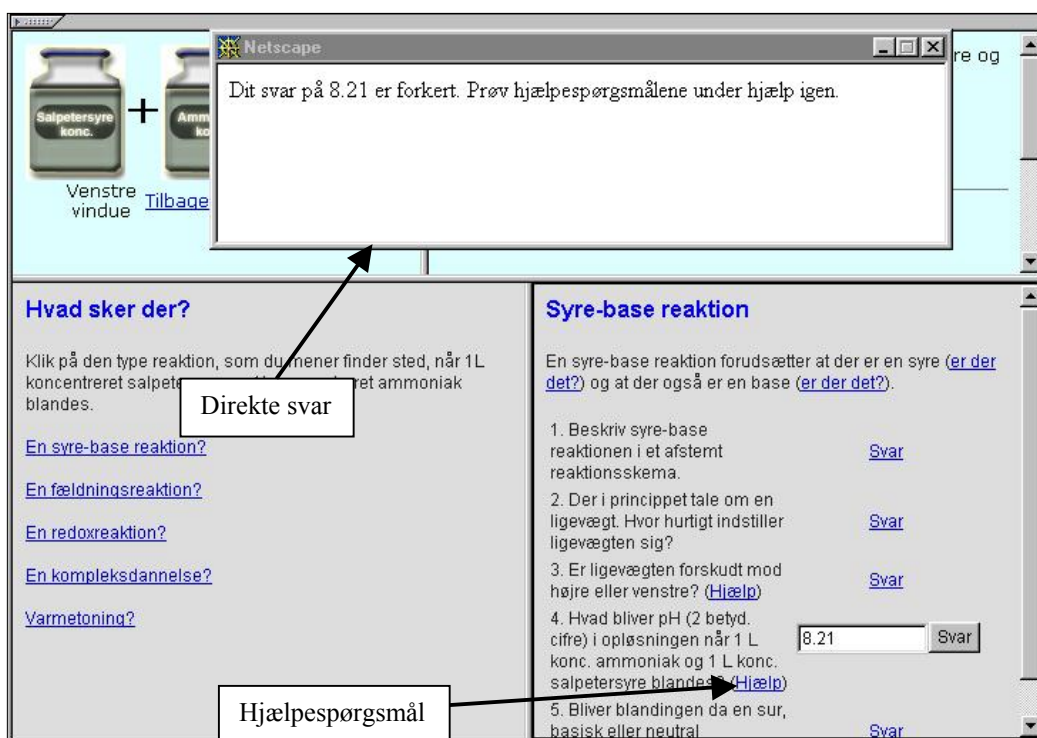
Salpetersyre konc.

+

Amm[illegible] ko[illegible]

Venstre vindue

Tilbage

Netscape

Dit svar på 8.21 er forkert. Prøv hjælpespørgsmålene under hjælp igen.

re og

Hvad sker der?

Klik på den type reaktion, som du mener finder sted, når 1L koncentreret salpete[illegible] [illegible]ret ammoniak blandes.

Direkte svar

En syre-base reaktion?

En fældningsreaktion?

En redoxreaktion?

En kompleksdannelse?

Varmetoning?

Syre-base reaktion

En syre-base reaktion forudsætter at der er en syre (er der det?) og at der også er en base (er der det?).

1. Beskriv syre-base reaktionen i et afstemt reaktionsskema. Svar

2. Der i princippet tale om en ligevægt. Hvor hurtigt indstiller ligevægten sig? Svar

3. Er ligevægten forskudt mod højre eller venstre? (Hjælp) Svar

4. Hvad bliver pH (2 betyd. cifre) i opløsningen når 1 L konc. ammoniak og 1 L konc. salpetersyre blandes? (Hjælp) 8.21 Svar

5. Bliver blandingen da en sur, basisk eller neutral Svar

Hjælpespørgsmål